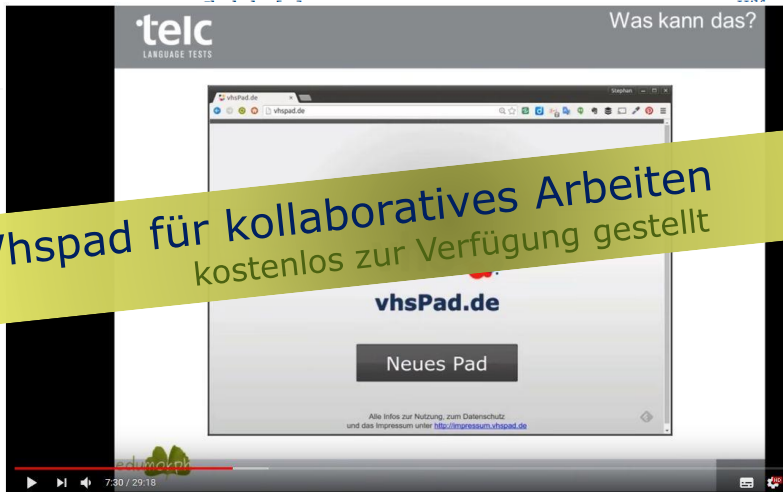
telc
LANGUAGE TESTS

Was kann das?

vhsPad.de
Stephan
vhspad.de

Vhspad für kollaboratives Arbeiten
kostenlos zur Verfügung gestellt

vhsPad.de

Neues Pad

Alle Infos zur Nutzung, zum Datenschutz und das Impressum unter http://impressum.vhspad.de

edumorph

7:30 / 29:18